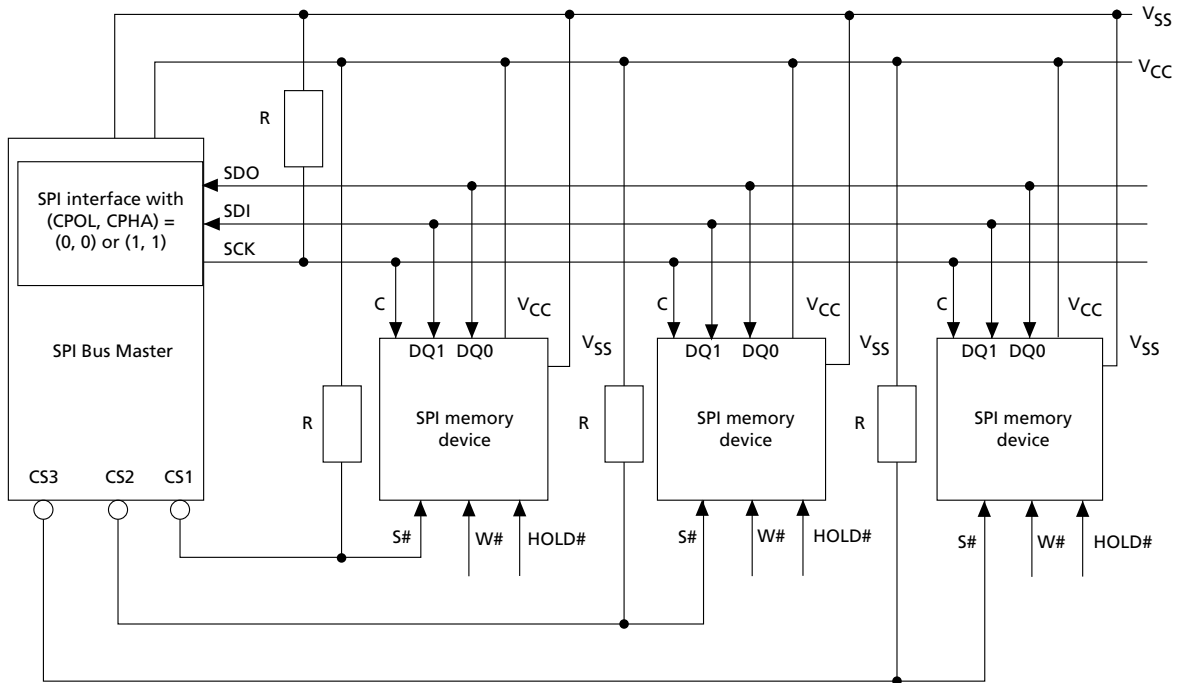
$V_{SS}$
$V_{CC}$
R
SDO
SPI interface with (CPOL, CPHA) = (0, 0) or (1, 1)
SDI
SCK
C
$V_{CC}$
C
$V_{CC}$
C
$V_{CC}$
DQ1 DQ0
$V_{SS}$
DQ1 DQ0
$V_{SS}$
DQ1 DQ0
$V_{SS}$
SPI Bus Master
R
SPI memory device
R
SPI memory device
R
SPI memory device
CS3 CS2 CS1
S#
W#
HOLD#
S#
W#
HOLD#
S#
W#
HOLD#